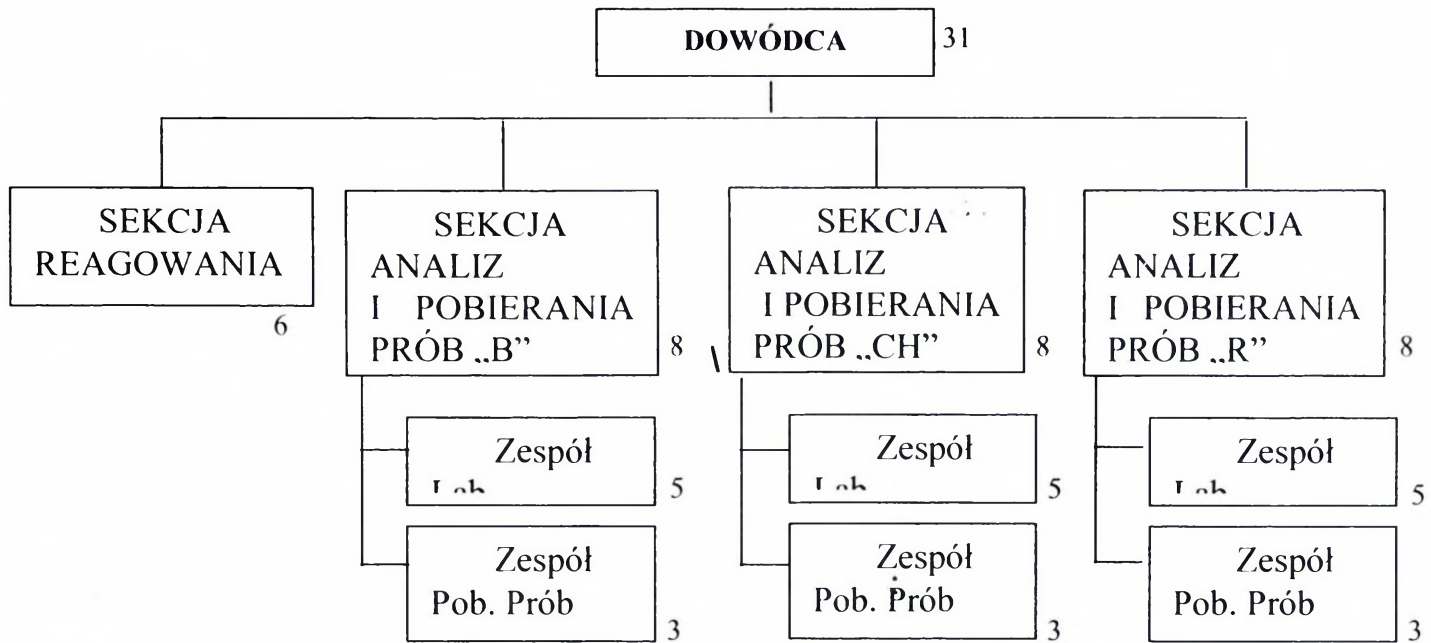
DOWÓDCA 31

SEKCJA REAGOWANIA 6

SEKCJA ANALIZ I POBIERANIA PRÓB „B" 8

Zespół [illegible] 5

Zespół Pob. Prób 3

SEKCJA ANALIZ I POBIERANIA PRÓB „CH" 8

Zespół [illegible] 5

Zespół Pob. Prób 3

SEKCJA ANALIZ I POBIERANIA PRÓB „R" 8

Zespół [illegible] 5

Zespół Pob. Prób 3